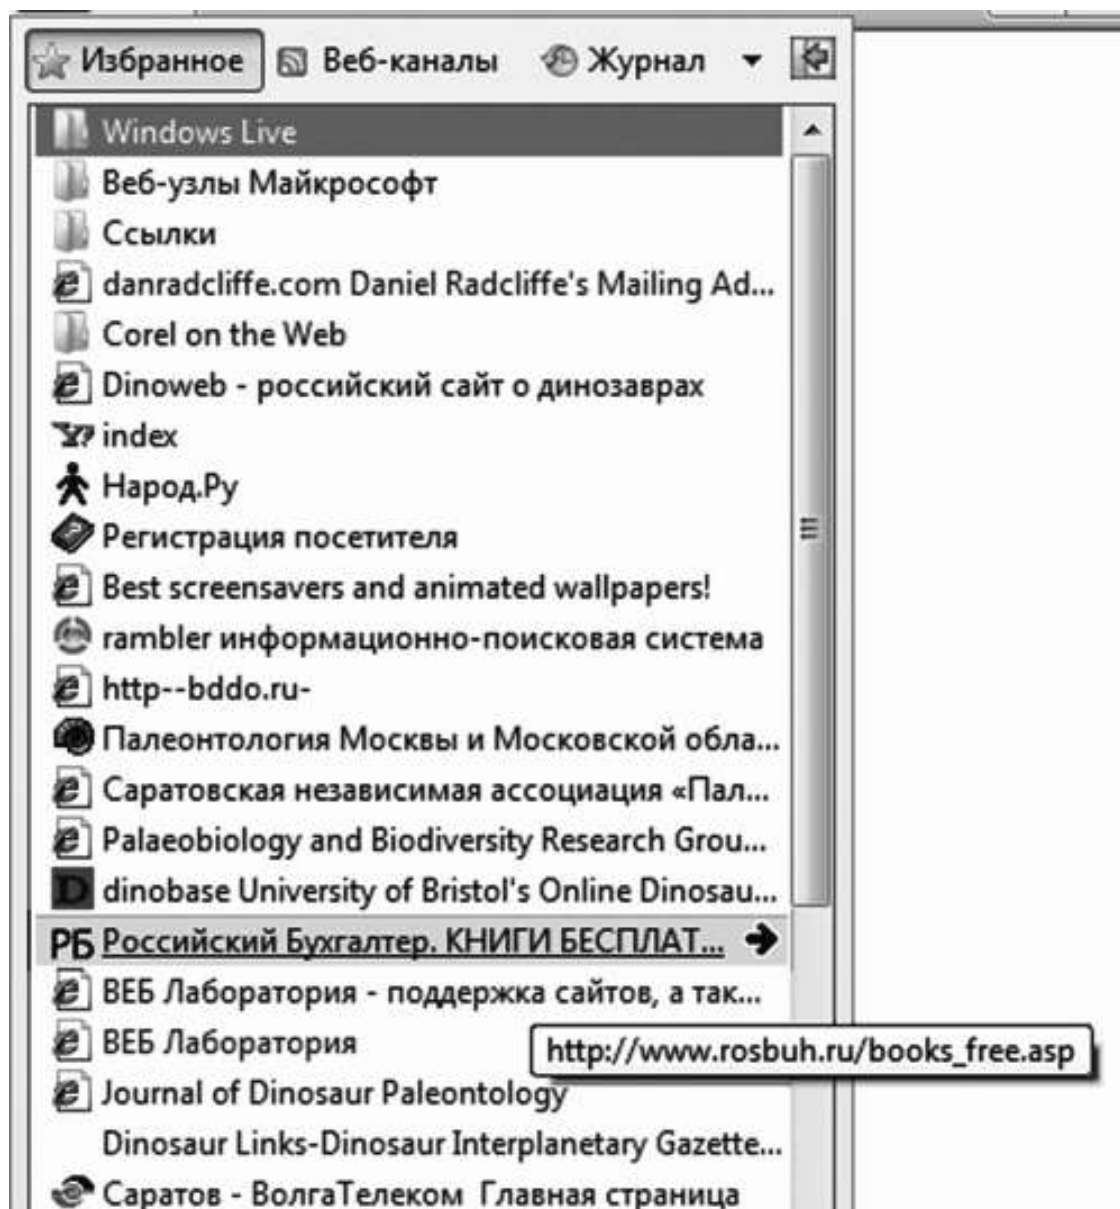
Избранное Веб-каналы Журнал

Windows Live
Веб-узлы Майкрософт
Ссылки
danradcliffe.com Daniel Radcliffe's Mailing Ad...
Corel on the Web
Dinoweb - российский сайт о динозаврах
index
Народ.Ру
Регистрация посетителя
Best screensavers and animated wallpapers!
rambler информационно-поисковая система
http--bddo.ru-
Палеонтология Москвы и Московской обла...
Саратовская независимая ассоциация «Пал...
Palaeobiology and Biodiversity Research Grou...
dinobase University of Bristol's Online Dinosau...
РБ Российский Бухгалтер. КНИГИ БЕСПЛАТ...
ВЕБ Лаборатория - поддержка сайтов, а так...
ВЕБ Лаборатория
http://www.rosbuh.ru/books_free.asp
Journal of Dinosaur Paleontology
Dinosaur Links-Dinosaur Interplanetary Gazette...
Саратов - ВолгаТелеком Главная страница